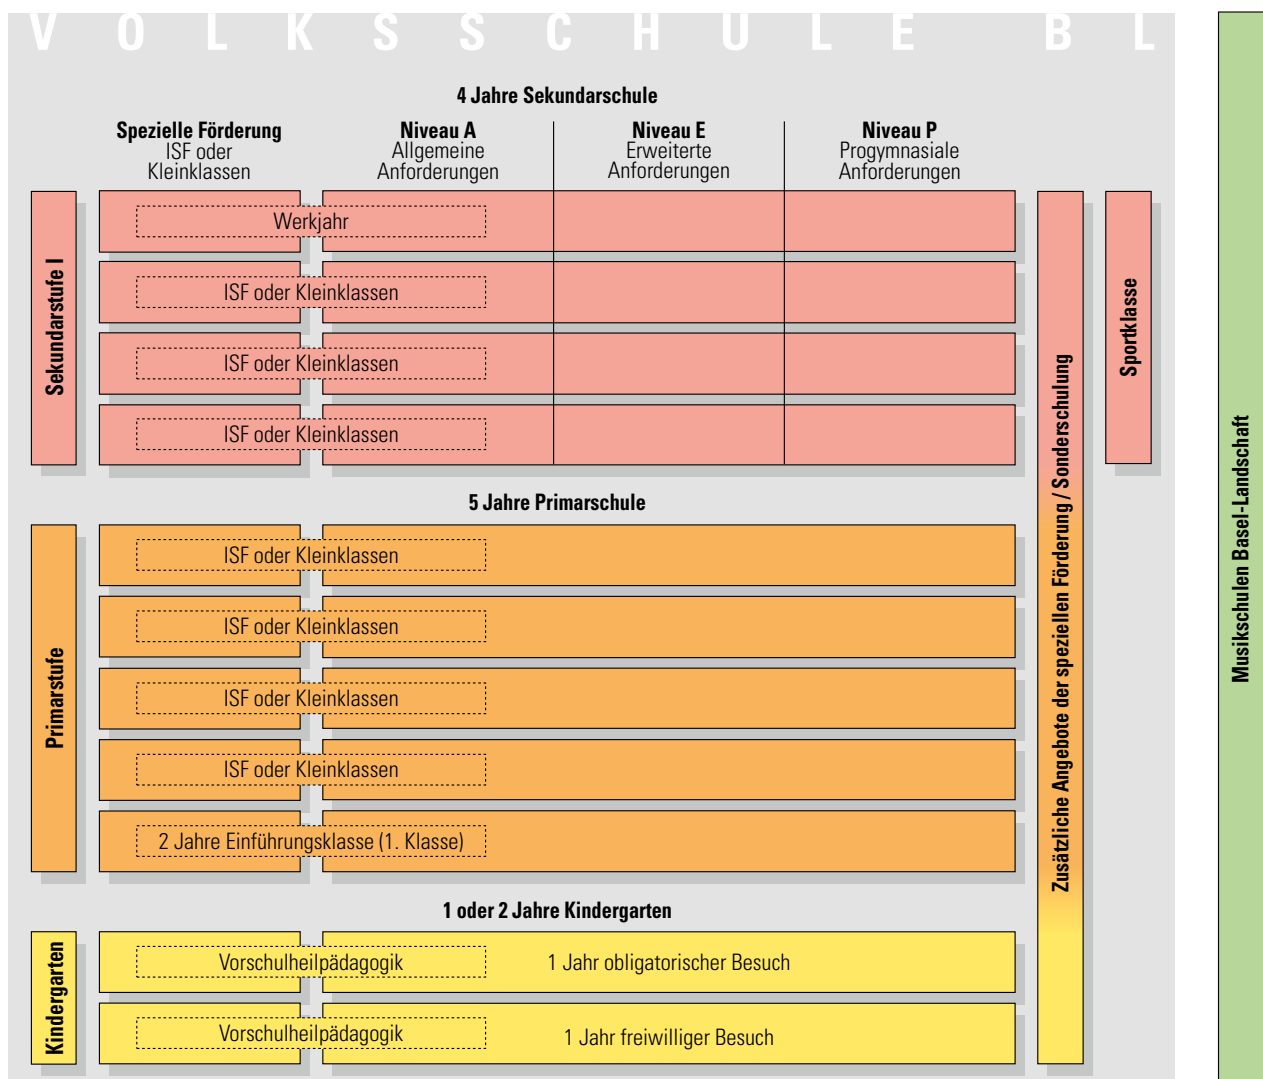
V O L K S S C H U L E B L

4 Jahre Sekundarschule

Spezielle Förderung ISF oder Kleinklassen

Niveau A Allgemeine Anforderungen

Niveau E Erweiterte Anforderungen

Niveau P Progymnasiale Anforderungen

Sekundarstufe I

Werkjahr

ISF oder Kleinklassen

ISF oder Kleinklassen

ISF oder Kleinklassen

Zusätzliche Angebote der speziellen Förderung / Sonderschulung

Sportklasse

Musikschulen Basel-Landschaft

5 Jahre Primarschule

Primarstufe

ISF oder Kleinklassen

ISF oder Kleinklassen

ISF oder Kleinklassen

ISF oder Kleinklassen

2 Jahre Einführungsklasse (1. Klasse)

1 oder 2 Jahre Kindergarten

Kindergarten

Vorschulheilpädagogik

1 Jahr obligatorischer Besuch

Vorschulheilpädagogik

1 Jahr freiwilliger Besuch